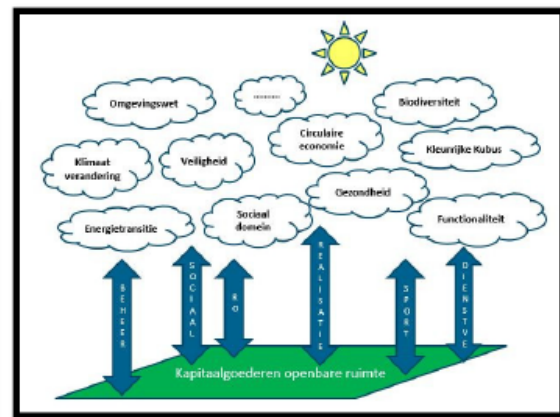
Omgevingswet

.......

Biodiversiteit

Circulaire economie

Klimaat verandering

Veiligheid

Kleurrijke Kubus

Gezondheid

Sociaal domein

Energietransitie

Functionaliteit

BEHEER

SOCIAAL

RO

REALISATIE

SPORT

DIENSTVE

Kapitaalgoederen openbare ruimte